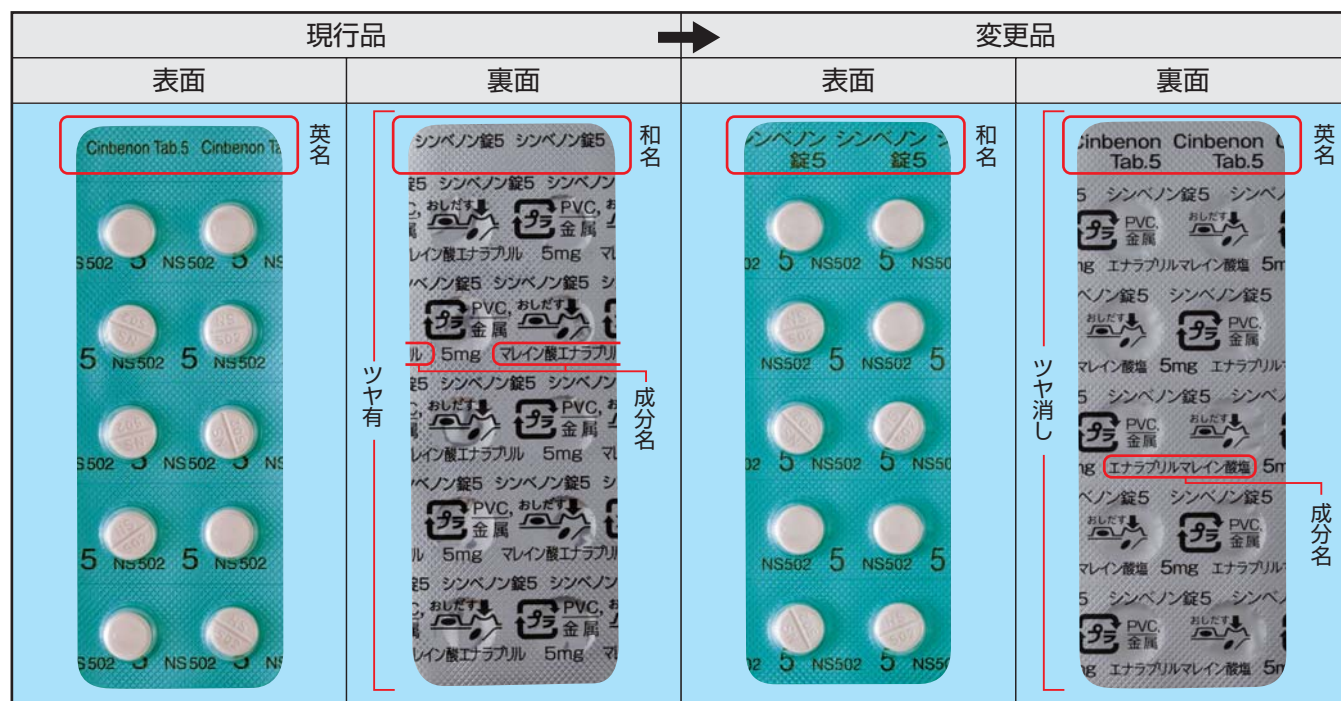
| 現行品 | | 変更品 | |
|---|---|---|---|
| 表面 | 裏面 | 表面 | 裏面 |

Cinbenon Tab.5 Cinbenon Ta
英名
S502 5 NS502 5 NS
5 NS502 5 NS502
S502 5 NS502 5 NS
5 NS502 5 NS502
S502 5 NS502 5 NS

シンベノン錠5 シンベノン錠5
和名
錠5 シンベノン錠5 シンベノン
おしだす PVC, 金属
マレイン酸エナラプリル 5mg マレ
ベノン錠5 シンベノン錠5
PVC, 金属 おしだす
ル 5mg マレイン酸エナラプリル
成分名
ツヤ有
錠5 シンベノン錠5 シンベノン
おしだす PVC, 金属
マレイン酸エナラプリル 5mg
ベノン錠5 シンベノン錠5
PVC, 金属 おしだす
5mg マレイン酸エナラプリル
錠5 シンベノン錠5 シンベノン
おしだす PVC, 金属
マレイン酸エナラプリル 5mg

ンベノン シンベノン シ
錠5 錠5
和名
02 5 NS502 5 NS50
NS502 5 NS502 5
02 5 NS502 5 NS50
NS502 5 NS502 5
02 5 NS502 5 NS50

Cinbenon Cinbenon C
Tab.5 Tab.5
英名
5 シンベノン錠5 シンベ
PVC, 金属 おしだす
mg エナラプリルマレイン酸塩 5m
ベノン錠5 シンベノン錠5
おしだす PVC, 金属
マレイン酸塩 5mg エナラプリルマ
ツヤ消し
5 シンベノン錠5 シンベ
PVC, 金属 おしだす
mg エナラプリルマレイン酸塩 5m
成分名
ベノン錠5 シンベノン錠5
おしだす PVC, 金属
マレイン酸塩 5mg エナラプリルマ
5 シンベノン錠5 シンベ
PVC, 金属 おしだす
mg エナラプリルマレイン酸塩 5m